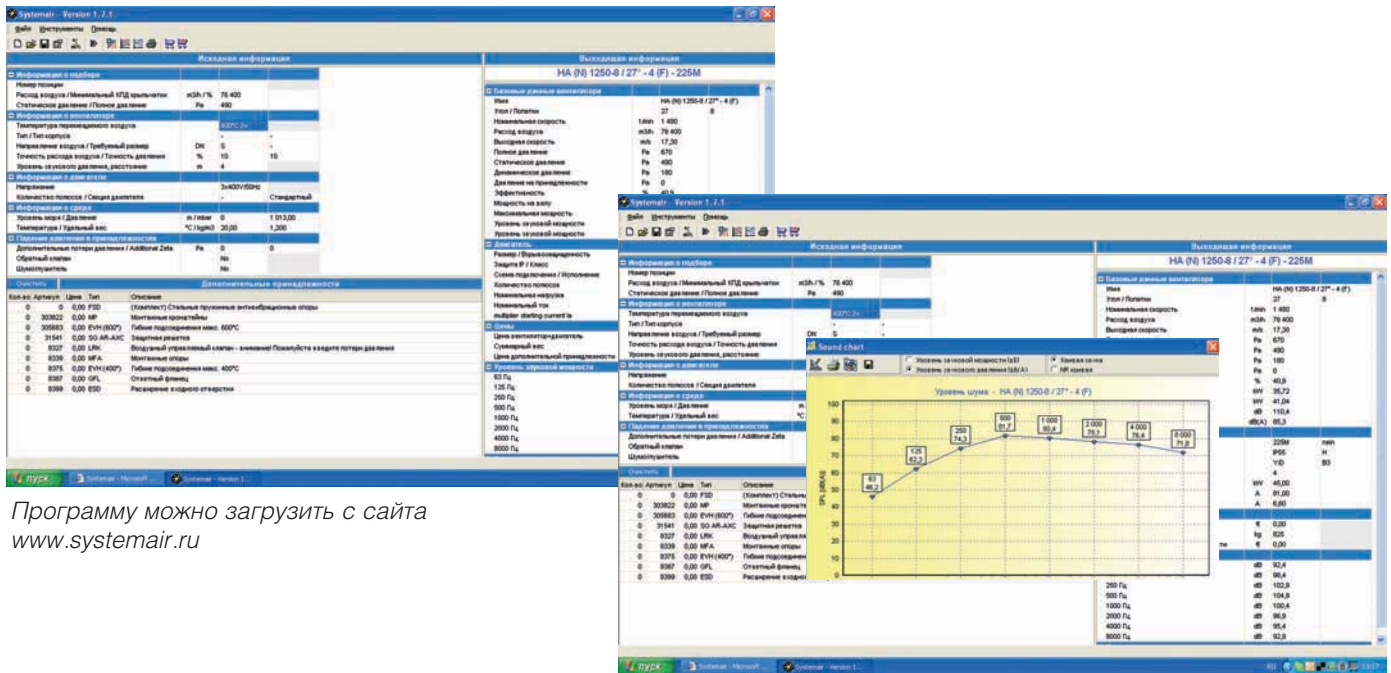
Systemair - Version 1.7.1

Файл Инструменты Помощь

Исходная информация

Информация о подборе
Номер позиции
Расход воздуха / Минимальный КПД крыльчатки m3/h / % 76 400
Статическое давление / Полное давление Pa 490

Информация о вентиляторе
Температура перемещаемого воздуха 400°C 2ч
Тип / Тип корпуса
Направление воздуха / Требуемый размер DN S
Точность расхода воздуха / Точность давления % 10 10
Уровень звукового давления, расстояние m 4

Информация о двигателе
Напряжение 3x400V/50Hz
Количество полюсов / Скорость двигателя - Стандартный

Информация о среде
Уровень моря / Давление m / mbar 0 1 013,00
Температура / Удельный вес °C / kg/m3 20,00 1,200

Падение давления в принадлежностях
Дополнительные потери давления / Additional Zeta Pa 0 0
Обратный клапан No
Шумоглушитель No

Очистить Дополнительные принадлежности

| Кол-во | Артикул | Цена | Тип | Описание |
|---|---|---|---|---|
| 0 | 0 | 0,00 | FSD | (Комплект) Стальные пружинные антивибрационные опоры |
| 0 | 303822 | 0,00 | MP | Монтажные кронштейны |
| 0 | 305683 | 0,00 | EVH (600°) | Гибкие подсоединения макс. 600°C |
| 0 | 31541 | 0,00 | SG-AR-AXC | Защитная решетка |
| 0 | 8327 | 0,00 | LRK | Воздушный управляемый клапан - внимание! Пожалуйста введите потери давления |
| 0 | 8339 | 0,00 | MFA | Монтажные опоры |
| 0 | 8375 | 0,00 | EVH (400°) | Гибкие подсоединения макс. 400°C |
| 0 | 8387 | 0,00 | GFL | Ответный фланец |
| 0 | 8399 | 0,00 | ESD | Расширение входного отверстия |

Выходящая информация
HA (N) 1250-8 / 27° - 4 (F) - 225M

Базовые данные вентилятора
Имя HA (N) 1250-8 / 27° - 4 (F)
Угол / Лопатки 27 8
Номинальная скорость 1/min 1 450
Расход воздуха m3/h 76 400
Выходная скорость m/s 17,30
Полное давление Pa 670
Статическое давление Pa 490
Динамическое давление Pa 180
Давление на принадлежности Pa 0
Эффективность % 40,9
Мощность на валу kW 35,72
Максимальная мощность kW 41,04
Уровень звуковой мощности dB 110,4
Уровень звуковой мощности dB(A) 85,3

Двигатель
Размер / Взрывозащищенность 225M
Защита IP / Класс IP55 H
Схема подключения / Исполнение Y/D B3
Количество полюсов 4
Номинальная нагрузка kW 45,00
Номинальный ток A 81,00
multiplier starting current Ia A 6,60

Цены
Цена вентилятор+двигатель € 0,00
Суммарный вес kg 825
Цена дополнительной принадлежности € 0,00

Уровень звуковой мощности
63 Гц dB 92,4
125 Гц dB 98,4
250 Гц dB 102,9
500 Гц dB 104,9
1000 Гц dB 100,4
2000 Гц dB 96,9
4000 Гц dB 95,4
8000 Гц dB 92,9

Sound chart
Уровень звуковой мощности (дБ)
Уровень звукового давления (дБ/A)
Камена зачка
НК камена

Уровень шума - HA (N) 1250-8 / 27° - 4 (F)

SPL (dB(A))
100 90 80 70 60 50 40

63 46,2
125 62,3
250 74,3
500 81,7
1 000 80,4
2 000 79,1
4 000 76,4
8 000 71,9

пуск Systemair - Microsoft ... Systemair - Version 1...

Программу можно загрузить с сайта www.systemair.ru